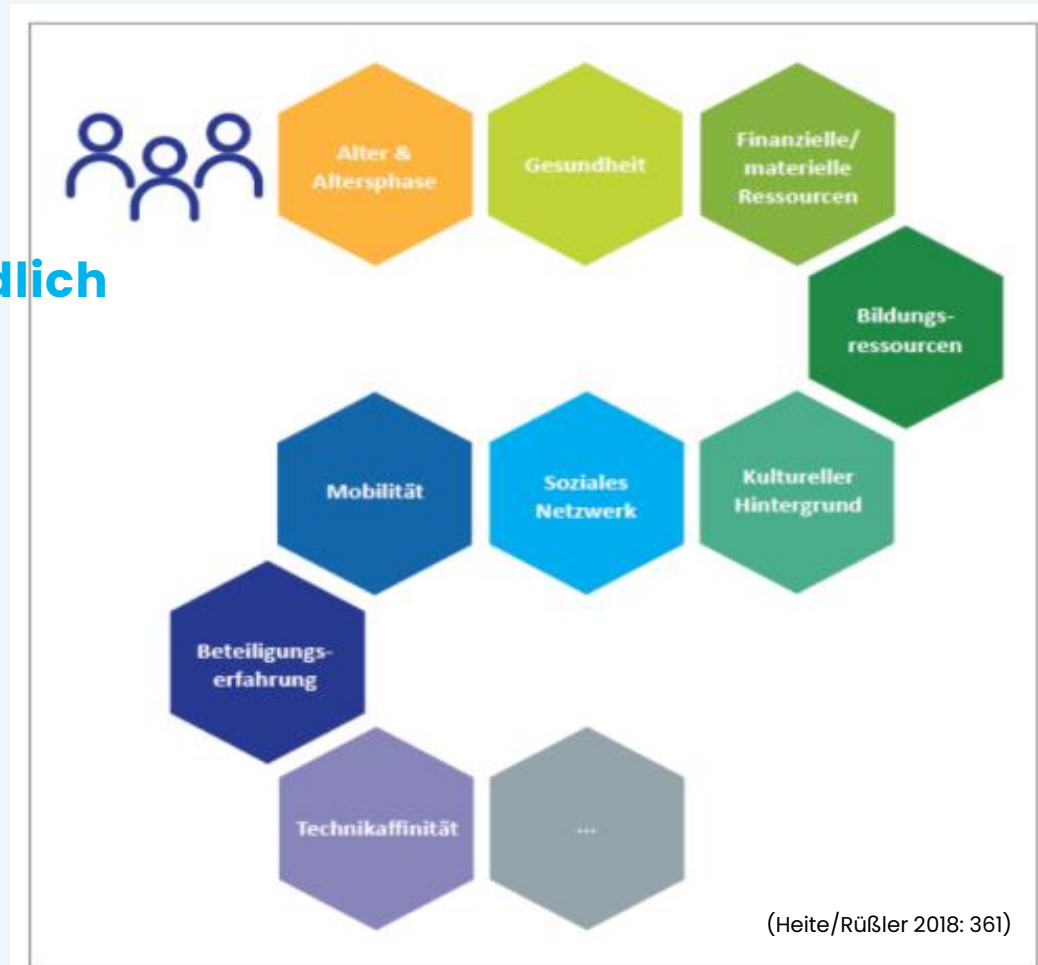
dlich

Alter & Altersphase

Gesundheit

Finanzielle/ materielle Ressourcen

Bildungsressourcen

Mobilität

Soziales Netzwerk

Kultureller Hintergrund

Beteiligungserfahrung

Technikaffinität

...

(Heite/Rüßler 2018: 361)